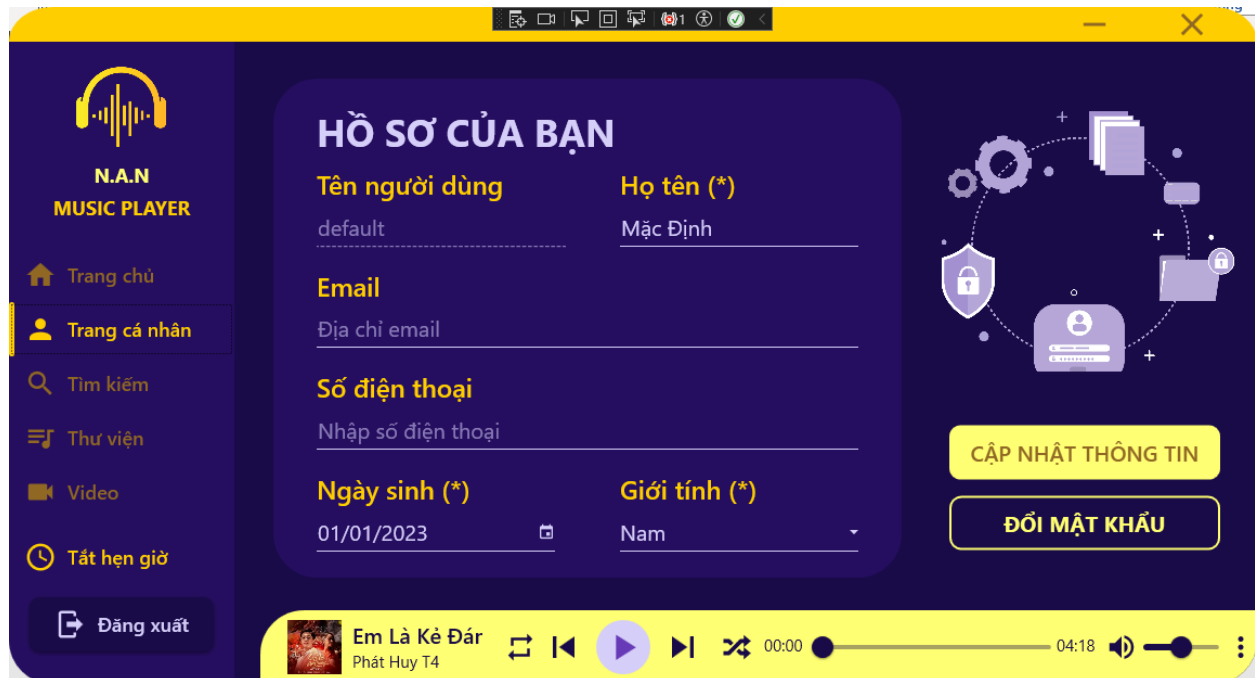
N.A.N
MUSIC PLAYER

Trang chủ
Trang cá nhân
Tìm kiếm
Thư viện
Video
Tắt hẹn giờ
Đăng xuất

HỒ SƠ CỦA BẠN

Tên người dùng
default

Họ tên (*)
Mặc Định

Email
Địa chỉ email

Số điện thoại
Nhập số điện thoại

Ngày sinh (*)
01/01/2023

Giới tính (*)
Nam

CẬP NHẬT THÔNG TIN

ĐỔI MẬT KHẨU

Em Là Kẻ Đár
Phát Huy T4
00:00
04:18